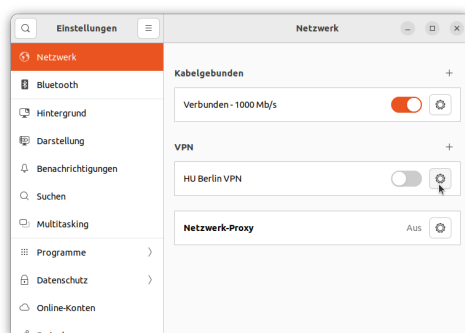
Einstellungen

Netzwerk

Netzwerk
Bluetooth
Hintergrund
Darstellung
Benachrichtigungen
Suchen
Multitasking
Programme
Datenschutz
Online-Konten

Kabelgebunden
+
Verbunden - 1000 Mb/s

VPN
+
HU Berlin VPN

Netzwerk-Proxy
Aus